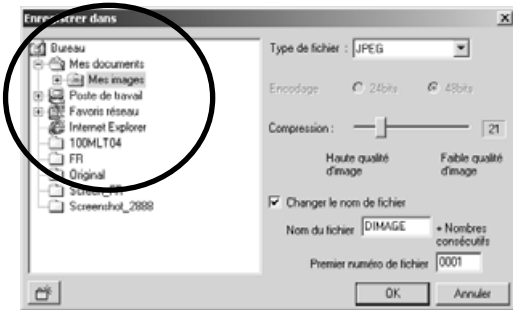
Enre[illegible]strer dans

Bureau
Mes documents
Mes images
Poste de travail
Favoris réseau
Internet Explorer
100MLT04
FR
Original
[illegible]
Screenshot_2888

Type de fichier : JPEG

Encodage 24bits 48bits

Compression : 21

Haute qualité d'image

Faible qualité d'image

Changer le nom de fichier

Nom du fichier DIMAGE

+ Nombres consécutifs

Premier numéro de fichier 0001

OK

Annuler